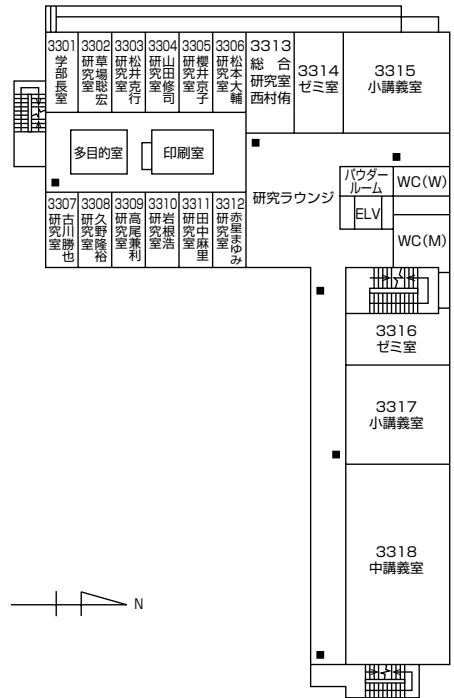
3301
学部長室

3302
研究室
草場聡宏

3303
研究室
松井克行

3304
研究室
山田修司

3305
研究室
櫻井京子

3306
研究室
松本大輔

3313
総合研究室
西村侑

3314
ゼミ室

3315
小講義室

多目的室

印刷室

研究ラウンジ

パウダールーム

WC(W)

ELV

WC(M)

3307
研究室
古川勝也

3308
研究室
久野隆裕

3309
研究室
高尾兼利

3310
研究室
岩根浩

3311
研究室
田中麻里

3312
研究室
赤星まゆみ

3316
ゼミ室

3317
小講義室

3318
中講義室

N